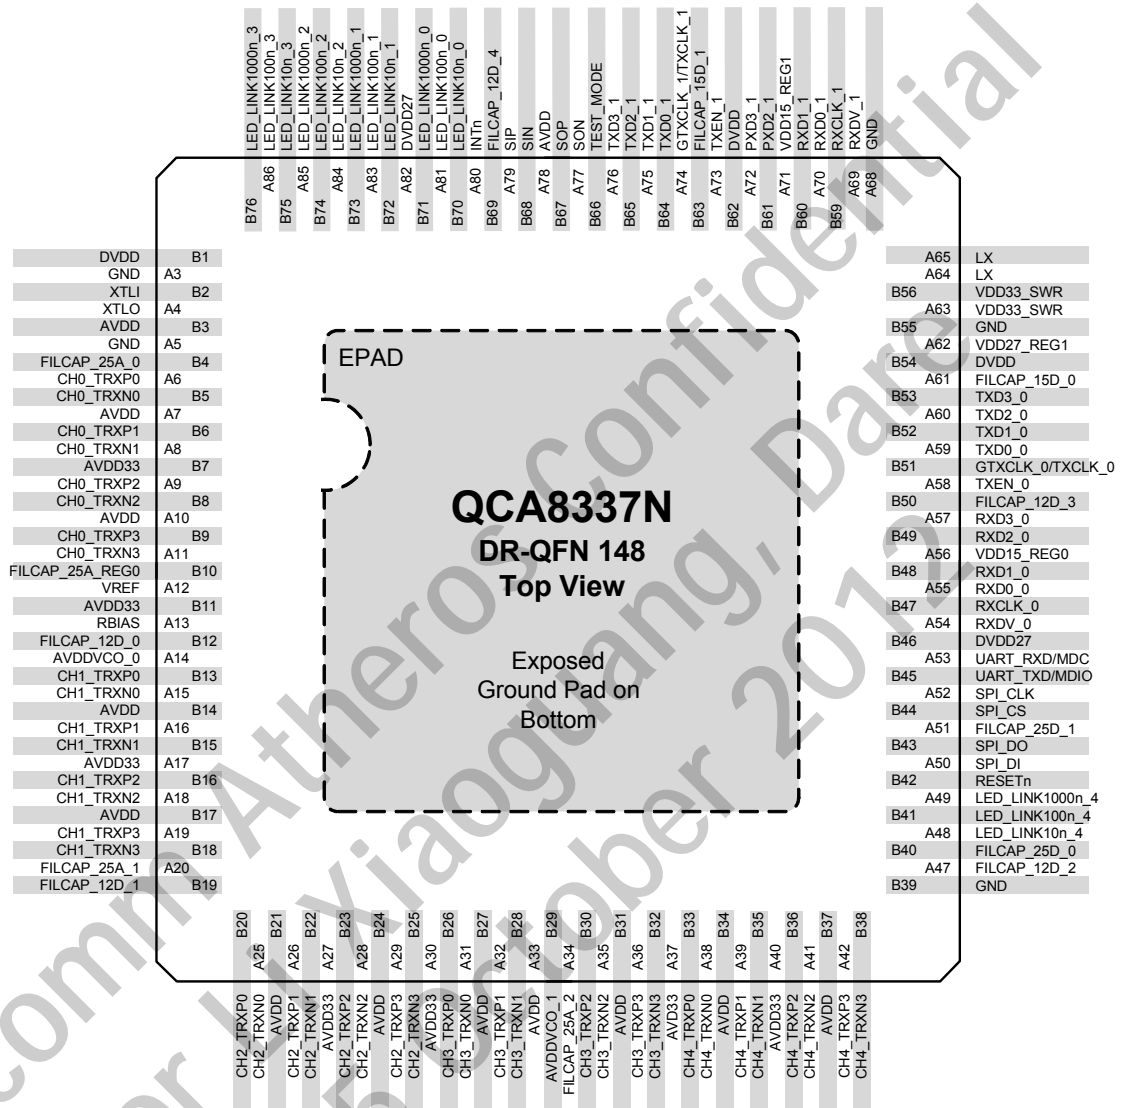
LED_LINK1000n_3
LED_LINK100n_3
LED_LINK10n_3
LED_LINK1000n_2
LED_LINK100n_2
LED_LINK10n_2
LED_LINK1000n_1
LED_LINK100n_1
LED_LINK10n_1
DVDD27
LED_LINK1000n_0
LED_LINK100n_0
LED_LINK10n_0
INTn
FILCAP_12D_4
SIP
SIN
AVDD
SOP
SON
TEST_MODE
TXD3_1
TXD2_1
TXD1_1
TXD0_1
GTXCLK_1/TXCLK_1
FILCAP_15D_1
TXEN_1
DVDD
PXD3_1
PXD2_1
VDD15_REG1
RXD1_1
RXD0_1
RXCLK_1
RXDV_1
GND

B76 A86 B75 A85 B74 A84 B73 A83 B72 A82 B71 A81 B70 A80 B69 A79 B68 A78 B67 A77 B66 A76 B65 A75 B64 A74 B63 A73 B62 A72 B61 A71 B60 A70 B59 A69 A68

DVDD B1
GND A3
XTLI B2
XTLO A4
AVDD B3
GND A5
FILCAP_25A_0 B4
CH0_TRXP0 A6
CH0_TRXN0 B5
AVDD A7
CH0_TRXP1 B6
CH0_TRXN1 A8
AVDD33 B7
CH0_TRXP2 A9
CH0_TRXN2 B8
AVDD A10
CH0_TRXP3 B9
CH0_TRXN3 A11
FILCAP_25A_REG0 B10
VREF A12
AVDD33 B11
RBIAS A13
FILCAP_12D_0 B12
AVDDVCO_0 A14
CH1_TRXP0 B13
CH1_TRXN0 A15
AVDD B14
CH1_TRXP1 A16
CH1_TRXN1 B15
AVDD33 A17
CH1_TRXP2 B16
CH1_TRXN2 A18
AVDD B17
CH1_TRXP3 A19
CH1_TRXN3 B18
FILCAP_25A_1 A20
FILCAP_12D_1 B19

EPAD

QCA8337N
DR-QFN 148
Top View

Exposed Ground Pad on Bottom

A65 LX
A64 LX
B56 VDD33_SWR
A63 VDD33_SWR
B55 GND
A62 VDD27_REG1
B54 DVDD
A61 FILCAP_15D_0
B53 TXD3_0
A60 TXD2_0
B52 TXD1_0
A59 TXD0_0
B51 GTXCLK_0/TXCLK_0
A58 TXEN_0
B50 FILCAP_12D_3
A57 RXD3_0
B49 RXD2_0
A56 VDD15_REG0
B48 RXD1_0
A55 RXD0_0
B47 RXCLK_0
A54 RXDV_0
B46 DVDD27
A53 UART_RXD/MDC
B45 UART_TXD/MDIO
A52 SPI_CLK
B44 SPI_CS
A51 FILCAP_25D_1
B43 SPI_DO
A50 SPI_DI
B42 RESETn
A49 LED_LINK1000n_4
B41 LED_LINK100n_4
A48 LED_LINK10n_4
B40 FILCAP_25D_0
A47 FILCAP_12D_2
B39 GND

B20 A25 B21 A26 B22 A27 B23 A28 B24 A29 B25 A30 B26 A31 B27 A32 B28 A33 B29 A34 B30 A35 B31 A36 B32 A37 B33 A38 B34 A39 B35 A40 B36 A41 B37 A42 B38

CH2_TRXP0
CH2_TRXN0
AVDD
CH2_TRXP1
CH2_TRXN1
AVDD33
CH2_TRXP2
CH2_TRXN2
AVDD
CH2_TRXP3
CH2_TRXN3
AVDD33
CH3_TRXP0
CH3_TRXN0
AVDD
CH3_TRXP1
CH3_TRXN1
AVDD
AVDDVCO_1
FILCAP_25A_2
CH3_TRXP2
CH3_TRXN2
AVDD
CH3_TRXP3
CH3_TRXN3
AVD33
CH4_TRXP0
CH4_TRXN0
AVDD
CH4_TRXP1
CH4_TRXN1
AVDD33
CH4_TRXP2
CH4_TRXN2
AVDD
CH4_TRXP3
CH4_TRXN3

Atheros Confidential for Li Xiaoguang, Dare October 2012